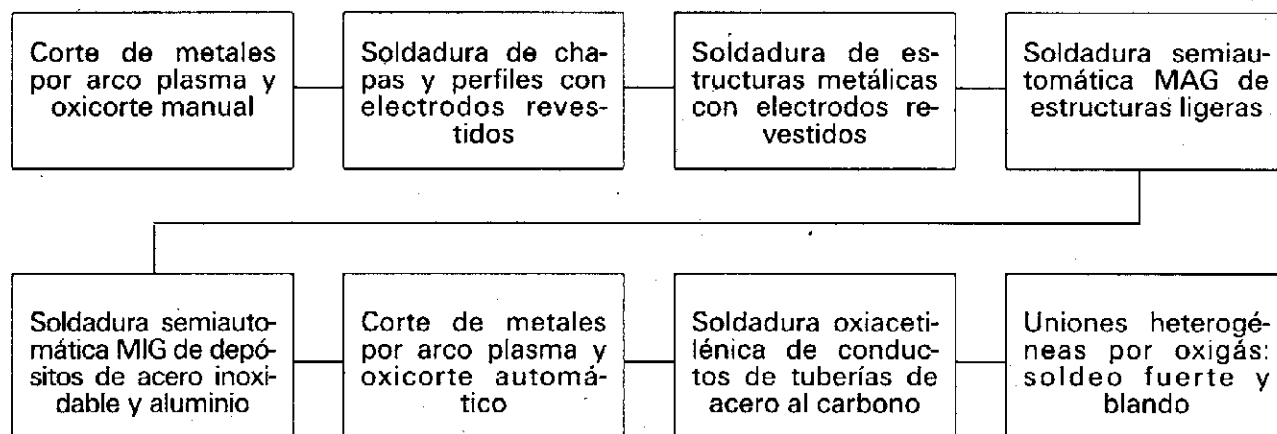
Corte de metales por arco plasma y oxicorte manual

Soldadura de chapas y perfiles con electrodos revestidos

Soldadura de estructuras metálicas con electrodos revestidos

Soldadura semiautomática MAG de estructuras ligeras

Soldadura semiautomática MIG de depósitos de acero inoxidable y aluminio

Corte de metales por arco plasma y oxicorte automático

Soldadura oxiacetilénica de conductos de tuberías de acero al carbono

Uniones heterogéneas por oxigás: soldeo fuerte y blando